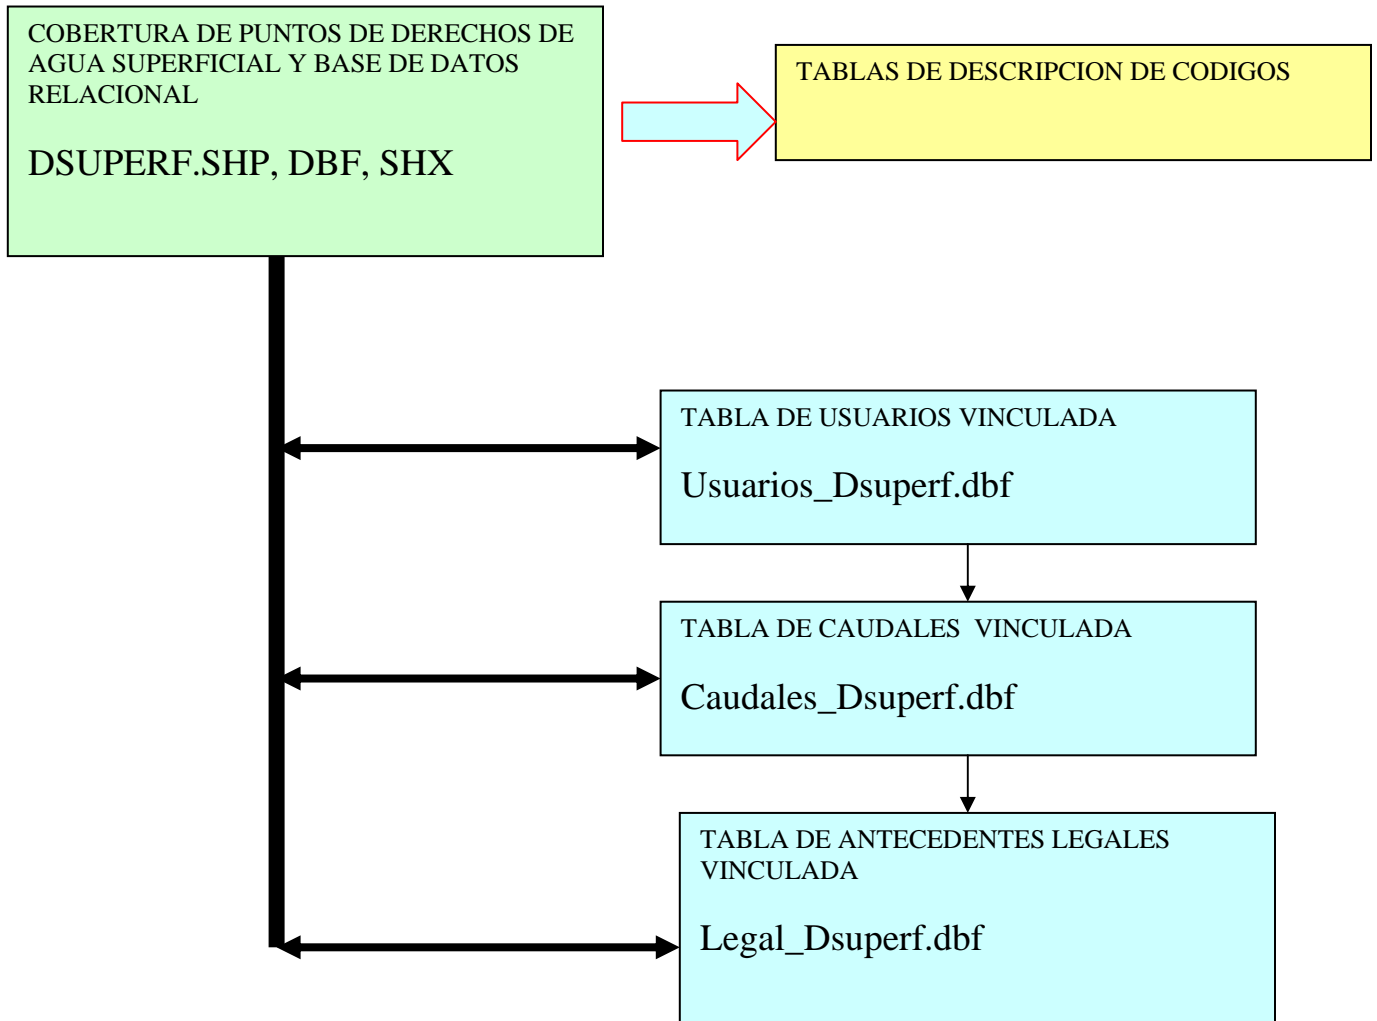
COBERTURA DE PUNTOS DE DERECHOS DE AGUA SUPERFICIAL Y BASE DE DATOS RELACIONAL

DSUPERF.SHP, DBF, SHX

TABLAS DE DESCRIPCION DE CODIGOS

TABLA DE USUARIOS VINCULADA

Usuarios_Dsuperf.dbf

TABLA DE CAUDALES VINCULADA

Caudales_Dsuperf.dbf

TABLA DE ANTECEDENTES LEGALES VINCULADA

Legal_Dsuperf.dbf